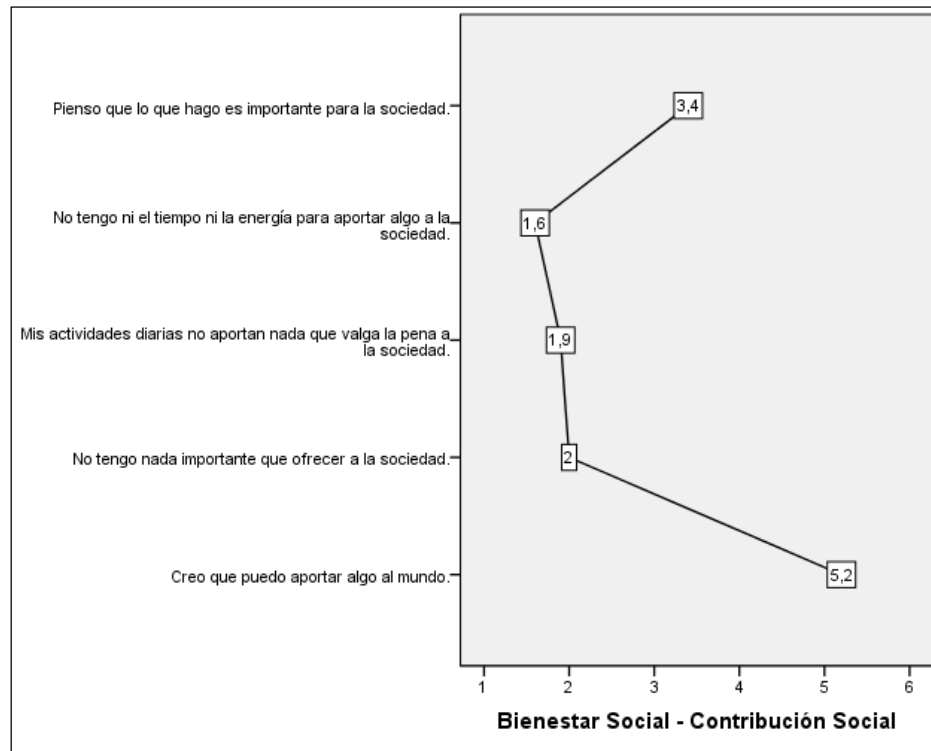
Pienso que lo que hago es importante para la sociedad.

No tengo ni el tiempo ni la energía para aportar algo a la sociedad.

Mis actividades diarias no aportan nada que valga la pena a la sociedad.

No tengo nada importante que ofrecer a la sociedad.

Creo que puedo aportar algo al mundo.

3,4
1,6
1,9
2
5,2

1 2 3 4 5 6

Bienestar Social - Contribución Social